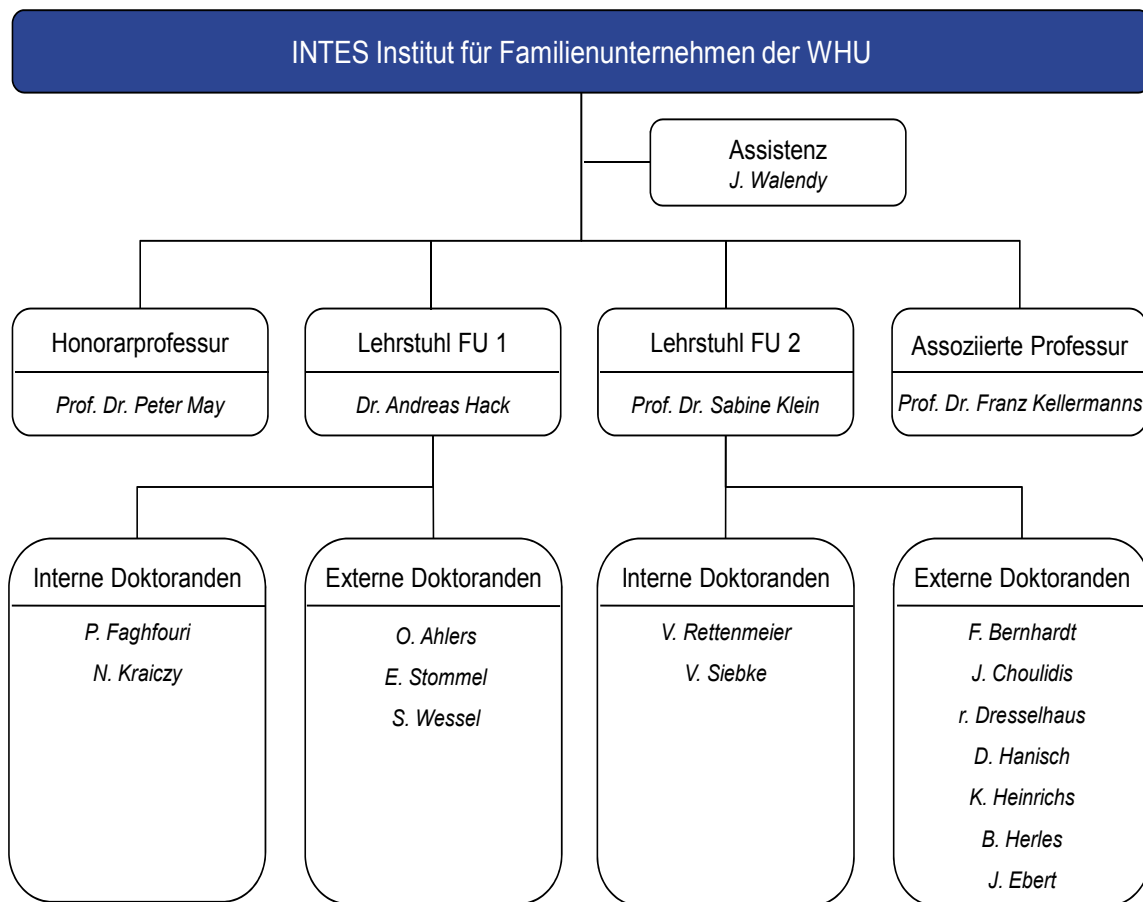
INTES Institut für Familienunternehmen der WHU

Assistenz
J. Walendy

Honorarprofessur
Prof. Dr. Peter May

Lehrstuhl FU 1
Dr. Andreas Hack

Lehrstuhl FU 2
Prof. Dr. Sabine Klein

Assoziierte Professur
Prof. Dr. Franz Kellermanns

Interne Doktoranden
P. Faghfouri
N. Kraiczy

Externe Doktoranden
O. Ahlers
E. Stommel
S. Wessel

Interne Doktoranden
V. Rettenmeier
V. Siebke

Externe Doktoranden
F. Bernhardt
J. Choulidis
r. Dresselhaus
D. Hanisch
K. Heinrichs
B. Herles
J. Ebert